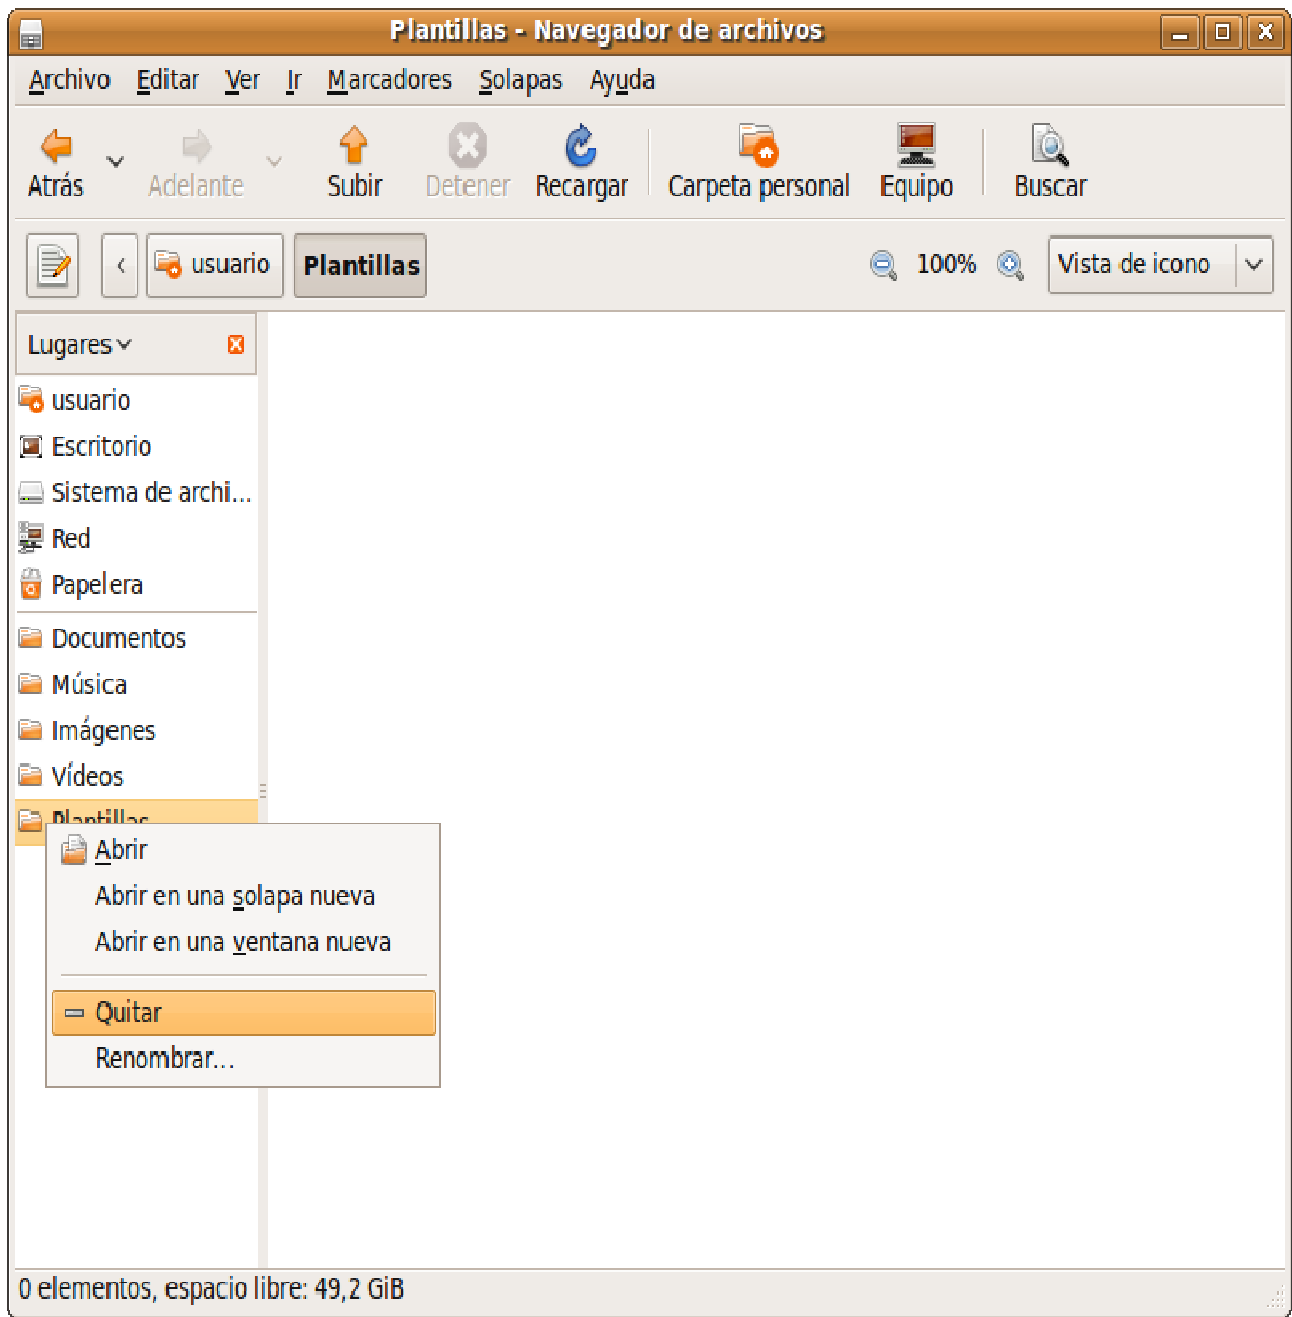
Plantillas - Navegador de archivos

Archivo Editar Ver Ir Marcadores Solapas Ayuda

Atrás Adelante Subir Detener Recargar Carpeta personal Equipo Buscar

usuario Plantillas 100% Vista de icono

Lugares

usuario
Escritorio
Sistema de archi...
Red
Papelera
Documentos
Música
Imágenes
Vídeos
Plantillas

Abrir
Abrir en una solapa nueva
Abrir en una ventana nueva
Quitar
Renombrar...

0 elementos, espacio libre: 49,2 GiB